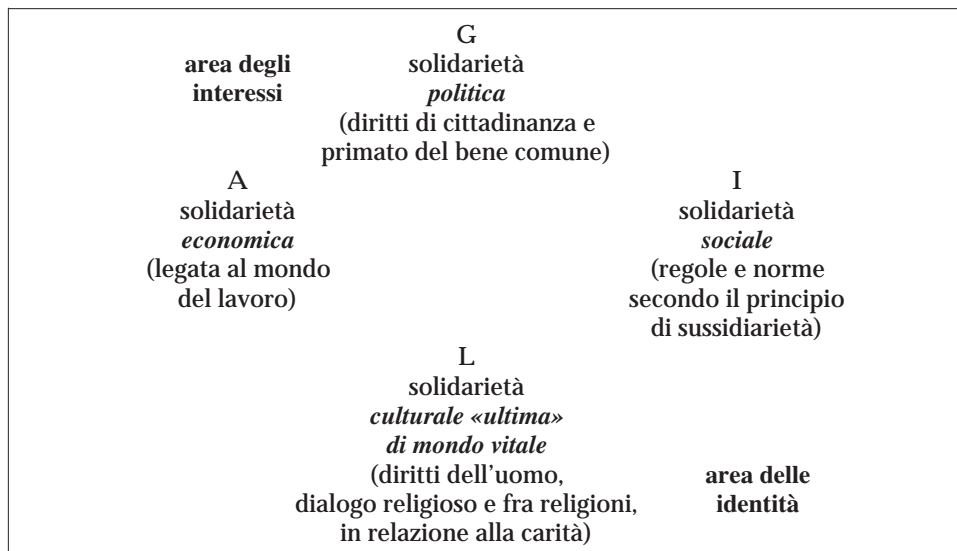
G
solidarietà
*politica*
(diritti di cittadinanza e primato del bene comune)

**area degli interessi**

A
solidarietà
*economica*
(legata al mondo del lavoro)

I
solidarietà
*sociale*
(regole e norme secondo il principio di sussidiarietà)

L
solidarietà
*culturale «ultima» di mondo vitale*
(diritti dell'uomo, dialogo religioso e fra religioni, in relazione alla carità)

**area delle identità**